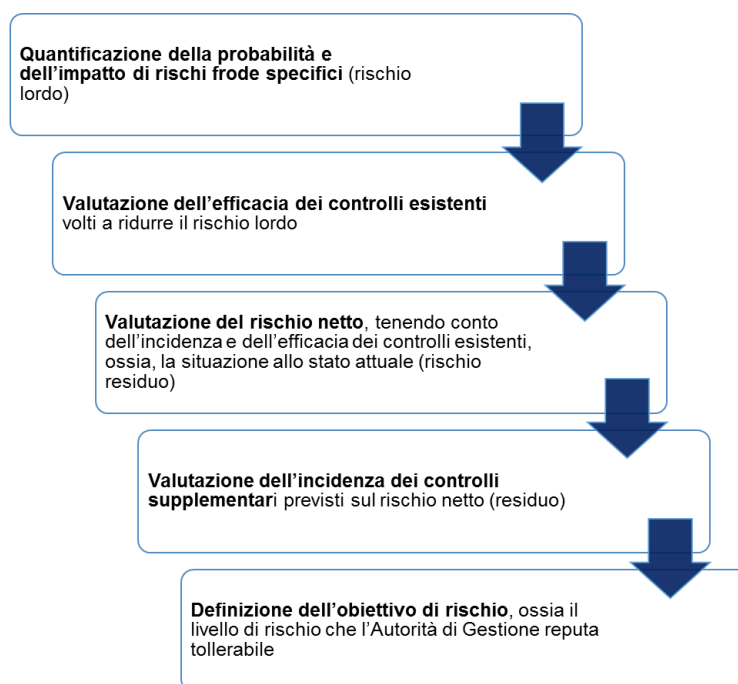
**Quantificazione della probabilità e dell'impatto di rischi frode specifici** (rischio lordo)

**Valutazione dell'efficacia dei controlli esistenti** volti a ridurre il rischio lordo

**Valutazione del rischio netto**, tenendo conto dell'incidenza e dell'efficacia dei controlli esistenti, ossia, la situazione allo stato attuale (rischio residuo)

**Valutazione dell'incidenza dei controlli supplementar**i previsti sul rischio netto (residuo)

**Definizione dell'obiettivo di rischio**, ossia il livello di rischio che l'Autorità di Gestione reputa tollerabile